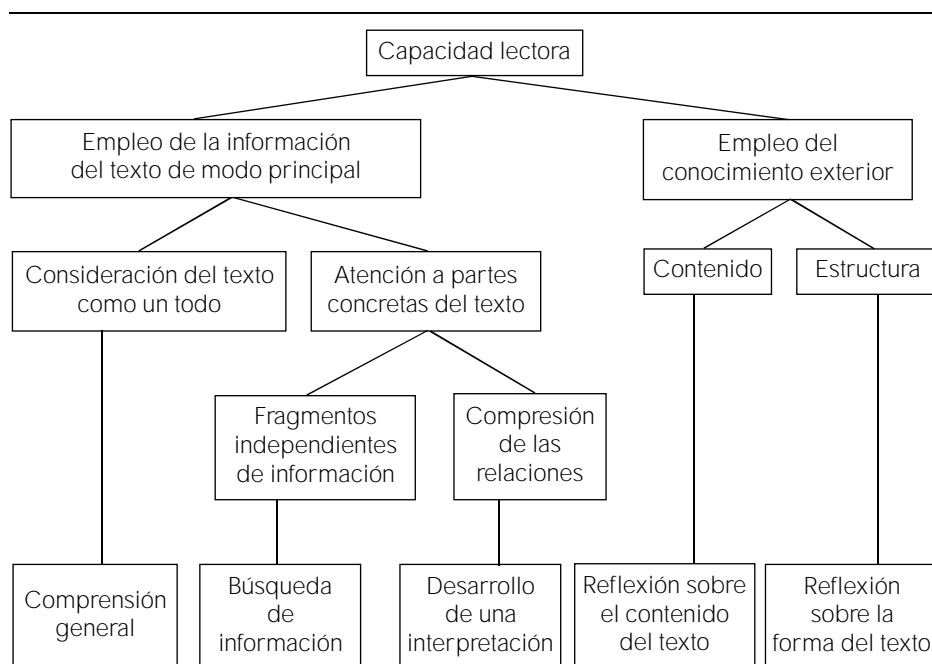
Capacidad lectora

Empleo de la información del texto de modo principal

Empleo del conocimiento exterior

Consideración del texto como un todo

Atención a partes concretas del texto

Contenido

Estructura

Fragmentos independientes de información

Compresión de las relaciones

Comprensión general

Búsqueda de información

Desarrollo de una interpretación

Reflexión sobre el contenido del texto

Reflexión sobre la forma del texto